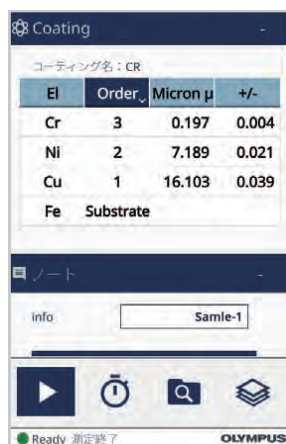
Coating

コーティング名：CR

| El | Order | Micron µ | +/- |
|---|---|---|---|
| Cr | 3 | 0.197 | 0.004 |
| Ni | 2 | 7.189 | 0.021 |
| Cu | 1 | 16.103 | 0.039 |
| Fe | Substrate | | |

ノート

info Samle-1

Ready 測定終了

OLYMPUS